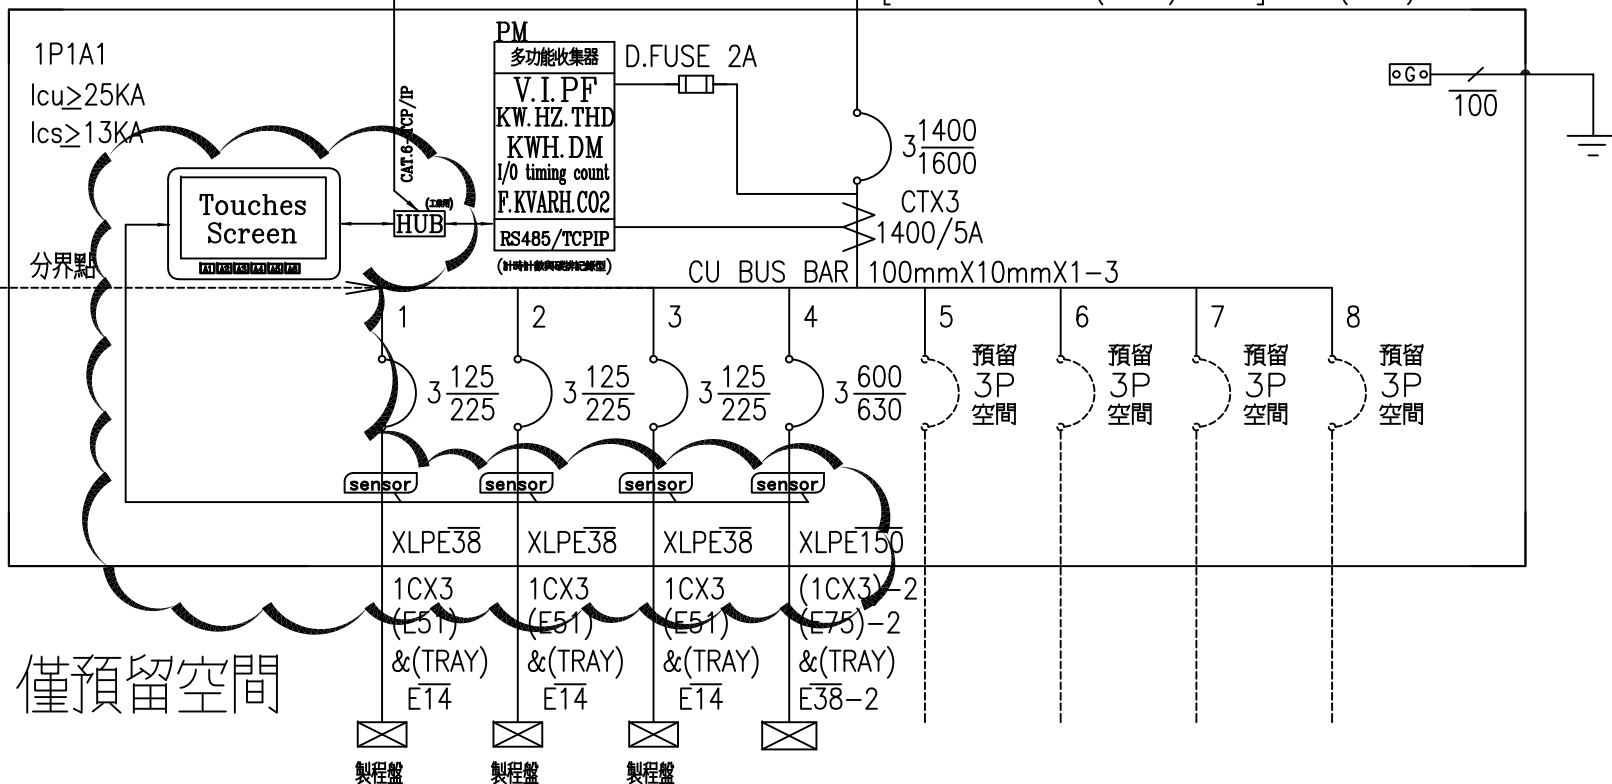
1P1A1
Icu≥25KA
Ics≥13KA

PM
多功能收集器
V.I.PF
KW.HZ.THD
KWH.DM
I/0 timing count
F.KVARH.CO2
RS485/TCPIP
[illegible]

D.FUSE 2A

CAT.6 TCP/IP

Touches Screen

HUB

分界點

$3\frac{1400}{1600}$

CTX3
1400/5A

$\overline{100}$

CU BUS BAR 100mmX10mmX1-3

1 2 3 4 5 6 7 8

$3\frac{125}{225}$ $3\frac{125}{225}$ $3\frac{125}{225}$ $3\frac{600}{630}$

預留 3P 空間
預留 3P 空間
預留 3P 空間
預留 3P 空間

sensor sensor sensor sensor

XLPE$\overline{38}$ XLPE$\overline{38}$ XLPE$\overline{38}$ XLPE$\overline{150}$

1CX3 1CX3 1CX3 (1CX3)-2
(E51) (E51) (E51) (E75)-2
&(TRAY) &(TRAY) &(TRAY) &(TRAY)
$\overline{E14}$ $\overline{E14}$ $\overline{E14}$ $\overline{E38}$-2

僅預留空間

製程盤 製程盤 製程盤